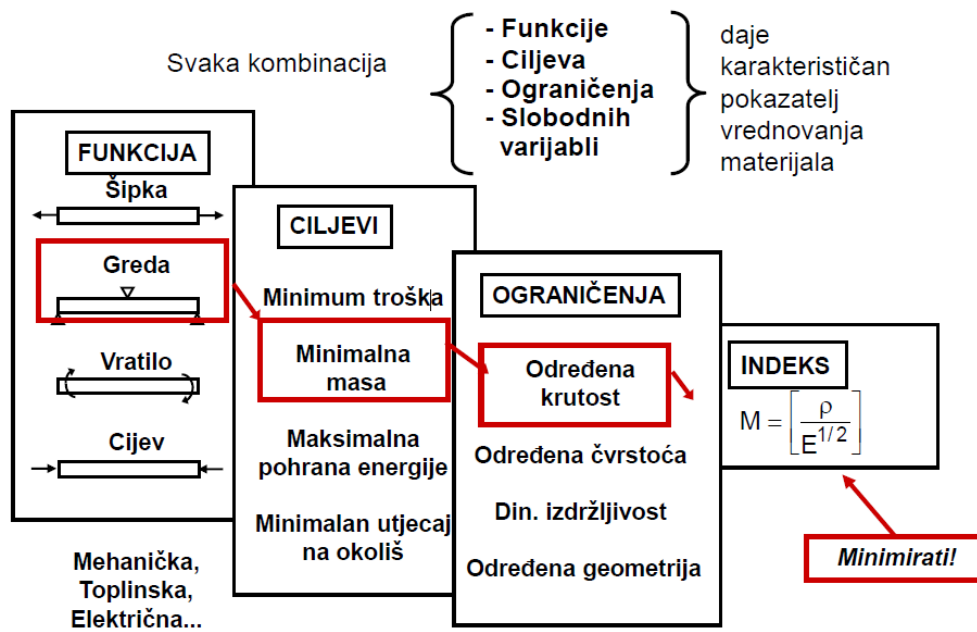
Svaka kombinacija

- Funkcije
- Ciljeva
- Ograničenja
- Slobodnih varijabli

daje karakterističan pokazatelj vrednovanja materijala

FUNKCIJA

Šipka

Greda

Vratilo

Cijev

Mehanička, Toplinska, Električna...

CILJEVI

Minimum troška

Minimalna masa

Maksimalna pohrana energije

Minimalan utjecaj na okoliš

OGRANIČENJA

Određena krutost

Određena čvrstoća

Din. izdržljivost

Određena geometrija

INDEKS

$M = \left[\frac{\rho}{E^{1/2}}\right]$

Minimirati!